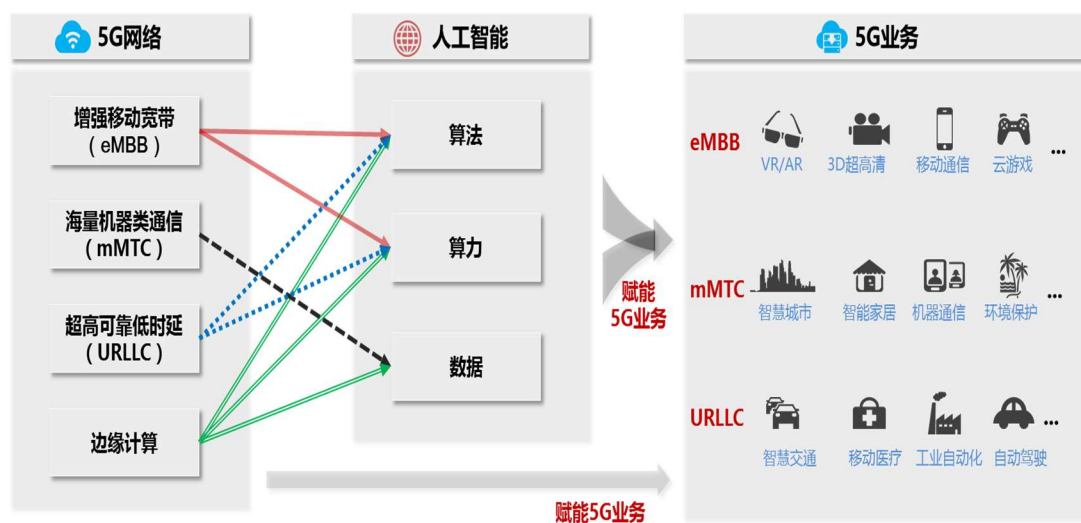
5G网络

增强移动宽带（eMBB）

海量机器类通信（mMTC）

超高可靠低时延（URLLC）

边缘计算

人工智能

算法

算力

数据

赋能5G业务

5G业务

eMBB

VR/AR

3D超高清

移动通信

云游戏

…

mMTC

智慧城市

智能家居

机器通信

环境保护

…

URLLC

智慧交通

移动医疗

工业自动化

自动驾驶

…

赋能5G业务